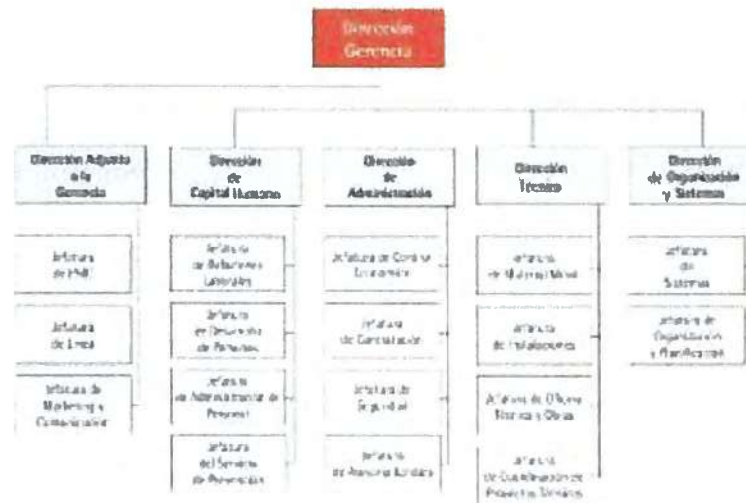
Dirección Gerencia

Dirección Adjunta a la Gerencia

Jefatura de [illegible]

Jefatura de Línea

Jefatura de Marketing y Comunicación

Dirección de Capital Humano

Jefatura de Relaciones Laborales

Jefatura de Desarrollo de Personas

Jefatura de Administración de Personal

Jefatura del Servicio de Prevención

Dirección de Administración

Jefatura de Control Económico

Jefatura de Contratación

Jefatura de Seguridad

Jefatura de Asesoría Jurídica

Dirección Técnica

Jefatura de Material Móvil

Jefatura de Instalaciones

Jefatura de Oficina Técnica y Obras

Jefatura de Coordinación de Proyectos Técnicos

Dirección de Organización y Sistemas

Jefatura de Sistemas

Jefatura de Organización y Planificación